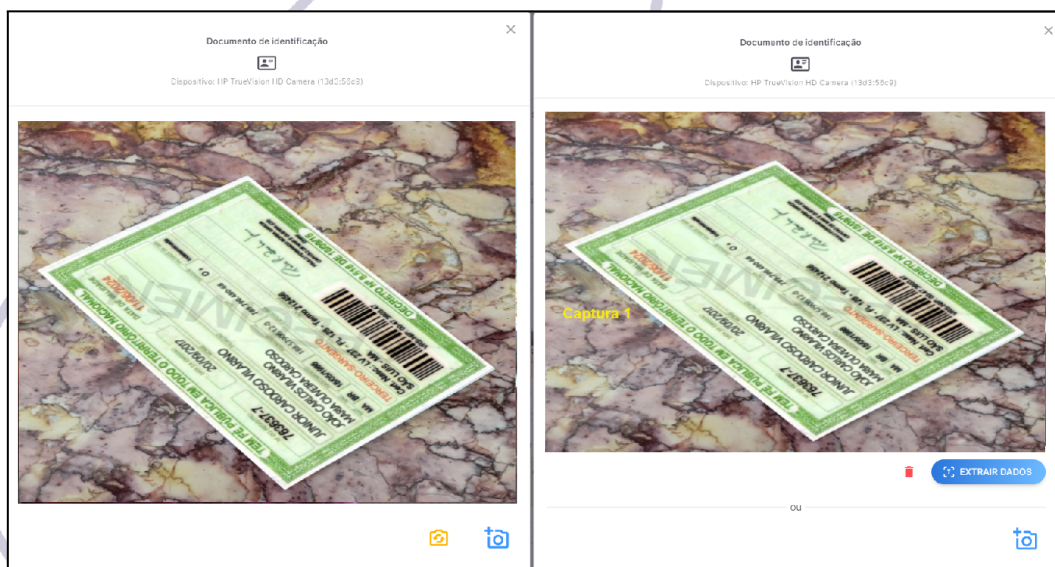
Documento de identificação

Dispositivo: HP TrueVision HD Camera (13d3:56c9)

TEM FÉ PÚBLICA EM TODO O TERRITÓRIO NACIONAL

JUNIOR CARDOSO VILLANO

JOÃO CARLOS VILLANO

MARIA OLIVEIRA CARDOSO

20/09/2007

768937-7

Documento de identificação

Dispositivo: HP TrueVision HD Camera (13d3:56c9)

Captura 1

TEM FÉ PÚBLICA EM TODO O TERRITÓRIO NACIONAL

JUNIOR CARDOSO VILLANO

768937-7

EXTRAIR DADOS

ou